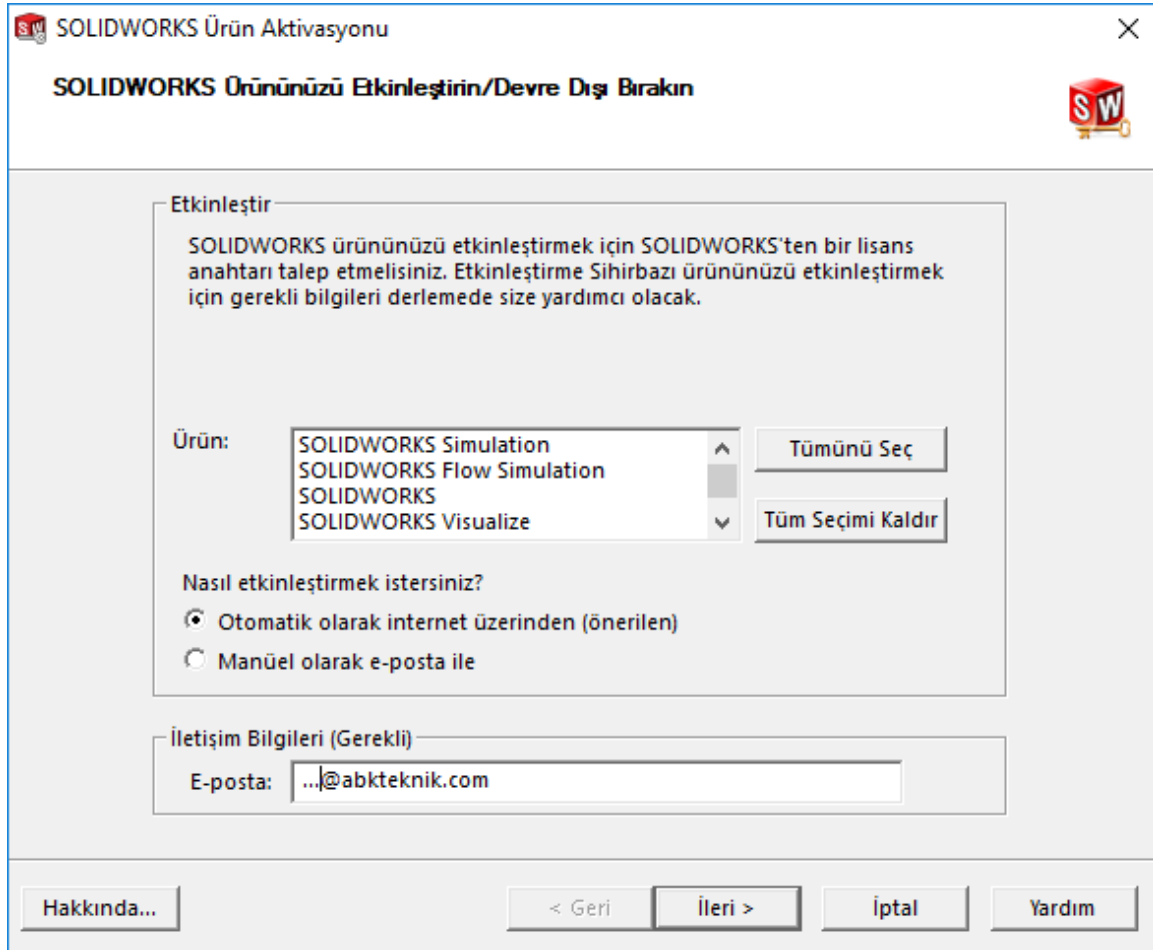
SOLIDWORKS Ürün Aktivasyonu

SOLIDWORKS Ürününüzü Etkinleştirin/Devre Dışı Bırakın

SW

Etkinleştir

SOLIDWORKS ürününüzü etkinleştirmek için SOLIDWORKS'ten bir lisans anahtarı talep etmelisiniz. Etkinleştirme Sihirbazı ürününüzü etkinleştirmek için gerekli bilgileri derlemede size yardımcı olacak.

Ürün:

SOLIDWORKS Simulation
SOLIDWORKS Flow Simulation
SOLIDWORKS
SOLIDWORKS Visualize

Tümünü Seç

Tüm Seçimi Kaldır

Nasıl etkinleştirmek istersiniz?

Otomatik olarak internet üzerinden (önerilen)

Manüel olarak e-posta ile

İletişim Bilgileri (Gerekli)

E-posta: ...@abkteknik.com

Hakkında...

< Geri

İleri >

İptal

Yardım